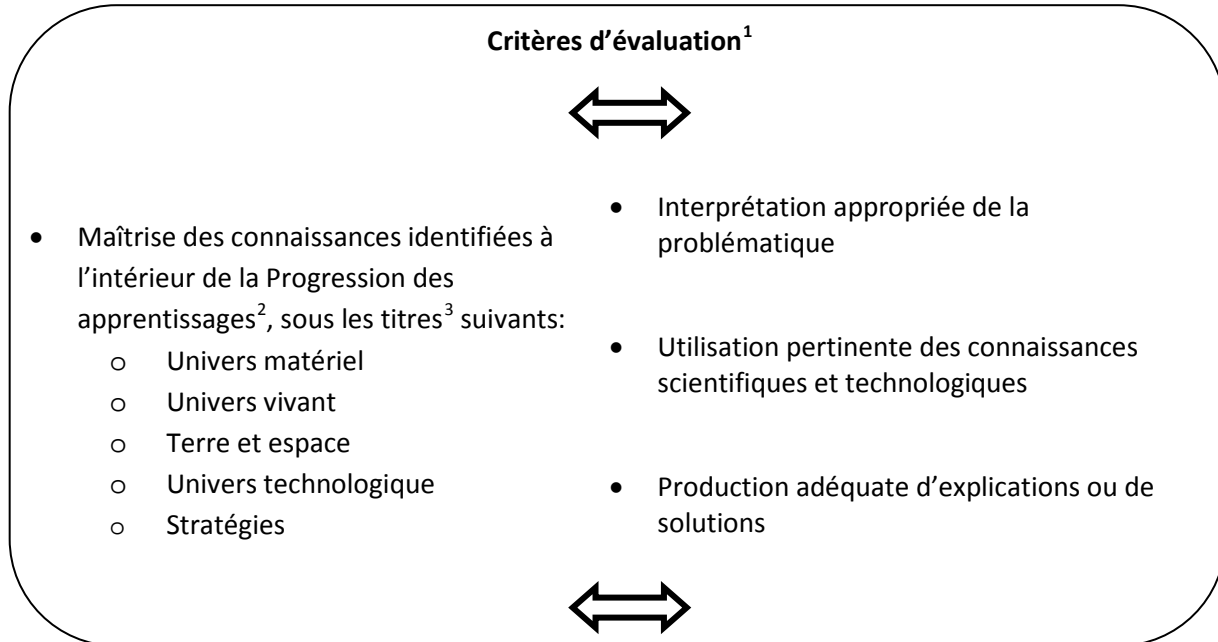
**Critères d'évaluation$^1$**

- Maîtrise des connaissances identifiées à l'intérieur de la Progression des apprentissages$^2$, sous les titres$^3$ suivants:
  - o Univers matériel
  - o Univers vivant
  - o Terre et espace
  - o Univers technologique
  - o Stratégies

- Interprétation appropriée de la problématique

- Utilisation pertinente des connaissances scientifiques et technologiques

- Production adéquate d'explications ou de solutions